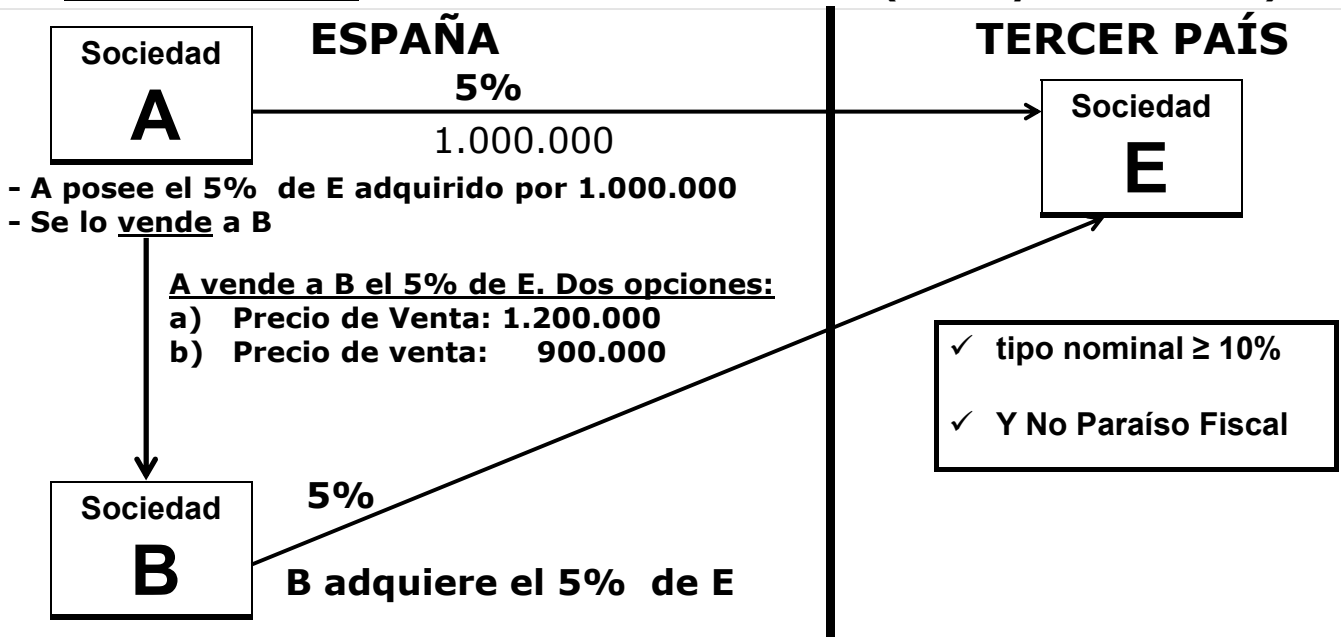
Sociedad
A

ESPAÑA

TERCER PAÍS

5%
1.000.000

Sociedad
E

- A posee el 5% de E adquirido por 1.000.000
- Se lo vende a B

A vende a B el 5% de E. Dos opciones:
a) Precio de Venta: 1.200.000
b) Precio de venta: 900.000

✓ tipo nominal ≥ 10%
✓ Y No Paraíso Fiscal

5%

Sociedad
B

B adquiere el 5% de E